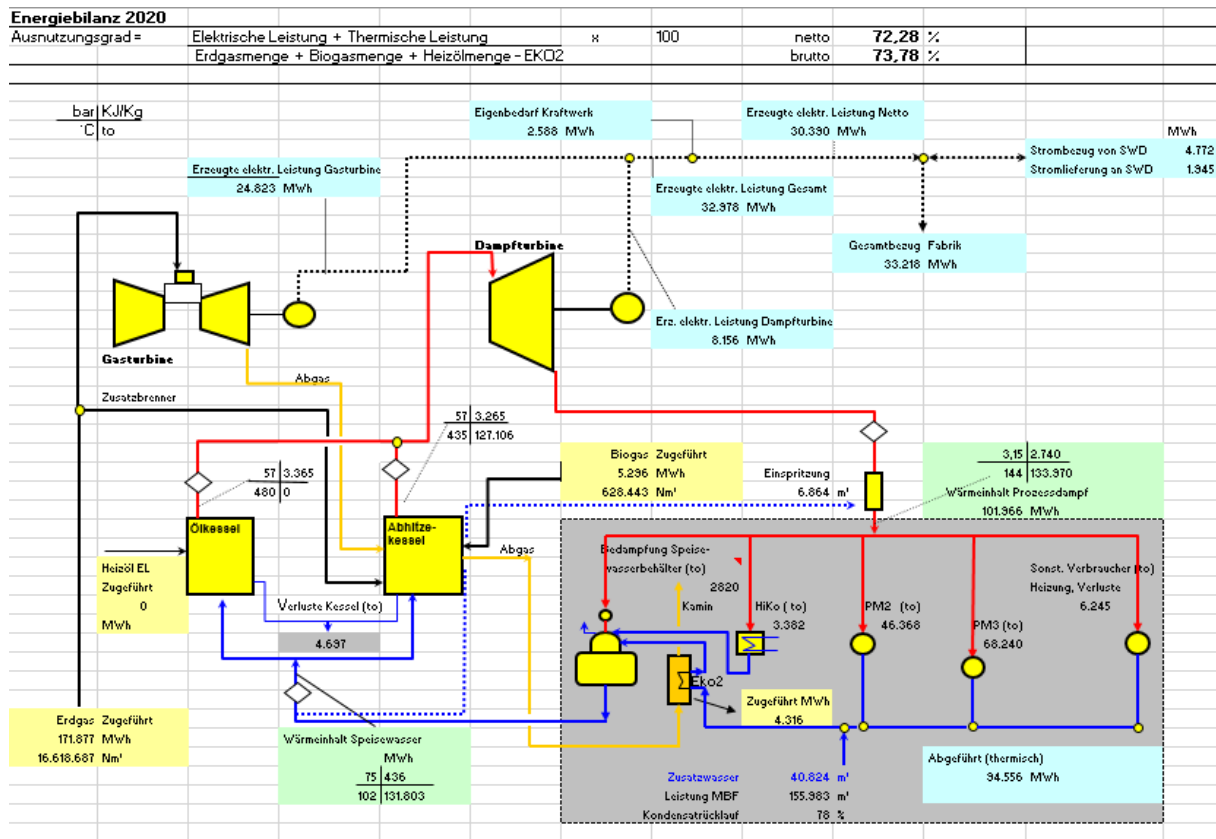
Energiebilanz 2020

Ausnutzungsgrad = $\frac{\text{Elektrische Leistung + Thermische Leistung}}{\text{Erdgasmenge + Biogasmenge + Heizölmenge - EKO2}}$ x 100

netto 72,28 %
brutto 73,78 %

bar | KJ/Kg
°C | to

Eigenbedarf Kraftwerk
2.588 MWh

Erzeugte elektr. Leistung Netto
30.390 MWh

MWh
Strombezug von SWD 4.772
Stromlieferung an SWD 1.945

Erzeugte elektr. Leistung Gasturbine
24.823 MWh

Erzeugte elektr. Leistung Gesamt
32.978 MWh

Gesamtbezug Fabrik
33.218 MWh

Dampfturbine

Gasturbine

Erz. elektr. Leistung Dampfturbine
8.156 MWh

Abgas

Zusatzbrenner

57 | 3.265
435 | 127.106

57 | 3.365
480 | 0

Biogas Zugeführt
5.236 MWh
628.443 Nm³

Einspritzung
6.864 m³

3,15 | 2.740
144 | 133.970
Wärmeinhalt Prozessdampf
101.966 MWh

Ölkessel

Abhitze-kessel

Abgas

Heizöl EL
Zugeführt
0
MWh

Verluste Kessel (to)
4.697

Bedampfung Speisewasserbehälter (to)
2820

Kamin

HiKo (to)
3.382

PM2 (to)
46.368

PM3 (to)
68.240

Sonst. Verbraucher (to)
Heizung, Verluste
6.245

Eko2

Zugeführt MWh
4.316

Erdgas Zugeführt
171.877 MWh
16.618.687 Nm³

Wärmeinhalt Speisewasser
MWh
75 | 436
102 | 131.803

Zusatzwasser 40.824 m³
Leistung MBF 155.983 m³
Kondensatrücklauf 78 %

Abgeführt (thermisch)
94.556 MWh